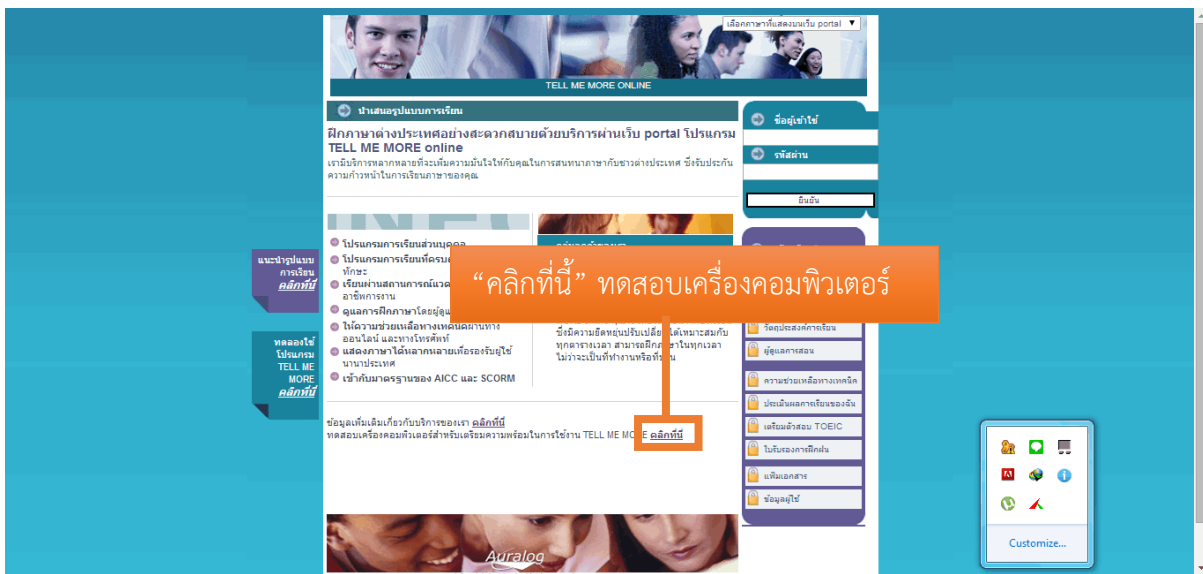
เลือกภาษาที่แสดงบนเว็บ portal

TELL ME MORE ONLINE

นำเสนอรูปแบบการเรียน

ฝึกภาษาต่างประเทศอย่างสะดวกสบายด้วยบริการผ่านเว็บ portal โปรแกรม TELL ME MORE online

เรามีบริการหลากหลายที่จะเพิ่มความมั่นใจให้กับคุณในการสนทนาภาษากับชาวต่างประเทศ ซึ่งรับประกันความก้าวหน้าในการเรียนภาษาของคุณ

ชื่อผู้เข้าใช้

รหัสผ่าน

ยืนยัน

โปรแกรมการเรียนส่วนบุคคล

โปรแกรมการเรียนที่ครบ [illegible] ทักษะ

เรียนผ่านสถานการณ์แวด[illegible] อาชีพการงาน

ดูแลการฝึกภาษาโดยผู้ดู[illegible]

ให้ความช่วยเหลือทางเทคนิคผ่านทางออนไลน์ และทางโทรศัพท์

แสดงภาษาได้หลากหลายเพื่อรองรับผู้ใช้นานาประเทศ

เข้ากับมาตรฐานของ AICC และ SCORM

ซึ่งมีความยืดหยุ่นปรับเปลี่ยนได้เหมาะสมกับทุกตารางเวลา สามารถฝึกภาษาในทุกเวลา ไม่ว่าจะเป็นที่ทำงานหรือที่บ้าน

“คลิกที่นี้” ทดสอบเครื่องคอมพิวเตอร์

แนะนำรูปแบบการเรียน คลิกที่นี่

ทดลองใช้โปรแกรม TELL ME MORE คลิกที่นี่

วัตถุประสงค์การเรียน

ผู้ดูแลการสอน

ความช่วยเหลือทางเทคนิค

ประเมินผลการเรียนของฉัน

เตรียมตัวสอบ TOEIC

ใบรับรองการฝึกฝน

แฟ้มเอกสาร

ข้อมูลผู้ใช้

ข้อมูลเพิ่มเติมเกี่ยวกับบริการของเรา คลิกที่นี่

ทดสอบเครื่องคอมพิวเตอร์สำหรับเตรียมความพร้อมในการใช้งาน TELL ME MORE คลิกที่นี่

Auralog

Customize...